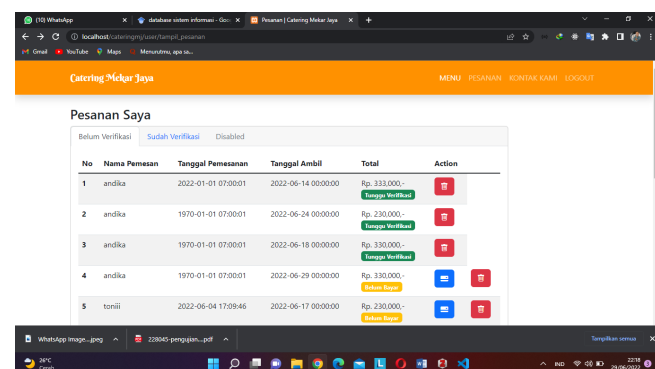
(10) WhatsApp
database sistem informasi - Goo
Pesanan | Catering Mekar Jaya
localhost/cateringmj/user/tampil_pesanan
Gmail YouTube Maps Menurutmu, apa sa...

Catering Mekar Jaya
MENU PESANAN KONTAK KAMI LOGOUT

Pesanan Saya

Belum Verifikasi Sudah Verifikasi Disabled

| No | Nama Pemesan | Tanggal Pemesanan | Tanggal Ambil | Total | Action |
|---|---|---|---|---|---|
| 1 | andika | 2022-01-01 07:00:01 | 2022-06-14 00:00:00 | Rp. 333,000,- Tunggu Verifikasi | |
| 2 | andika | 1970-01-01 07:00:01 | 2022-06-24 00:00:00 | Rp. 230,000,- Tunggu Verifikasi | |
| 3 | andika | 1970-01-01 07:00:01 | 2022-06-18 00:00:00 | Rp. 330,000,- Tunggu Verifikasi | |
| 4 | andika | 1970-01-01 07:00:01 | 2022-06-29 00:00:00 | Rp. 330,000,- Belum Bayar | |
| 5 | toniii | 2022-06-04 17:09:46 | 2022-06-17 00:00:00 | Rp. 230,000,- Belum Bayar | |

WhatsApp Image....jpeg
228045-pengujian....pdf
Tampilkan semua

26°C
Cerah
IND
22:18
29/06/2022